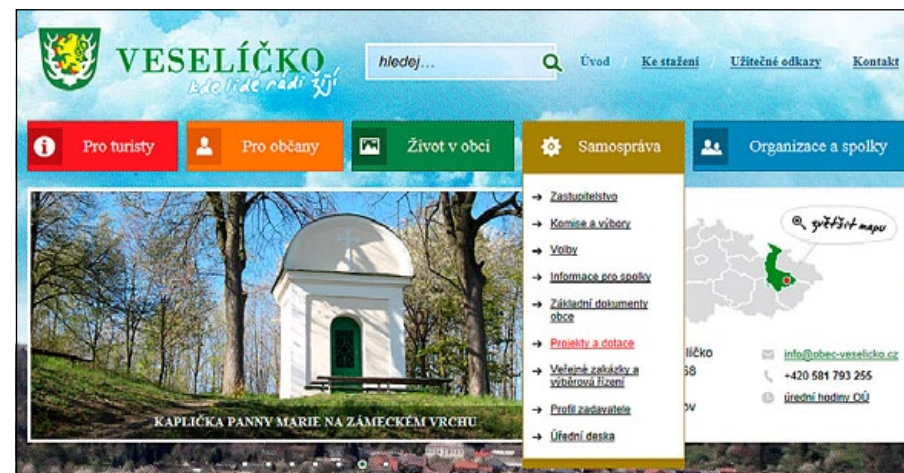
VESELÍČKO
kde lidé rádi žijí

hledej...

Úvod / Ke stažení / Užitečné odkazy / Kontakt

Pro turisty
Pro občany
Život v obci
Samospráva
Organizace a spolky

→ Zastupitelstvo
→ Komise a výbory
→ Volby
→ Informace pro spolky
→ Základní dokumenty obce
→ Projekty a dotace
→ Veřejné zakázky a výběrová řízení
→ Profil zadavatele
→ Úřední deska

zvětšit mapu

KAPLIČKA PANNY MARIE NA ZÁMECKÉM VRCHU

líčko
58
ov

info@obec-veselicko.cz
+420 581 793 255
úřední hodiny OÚ